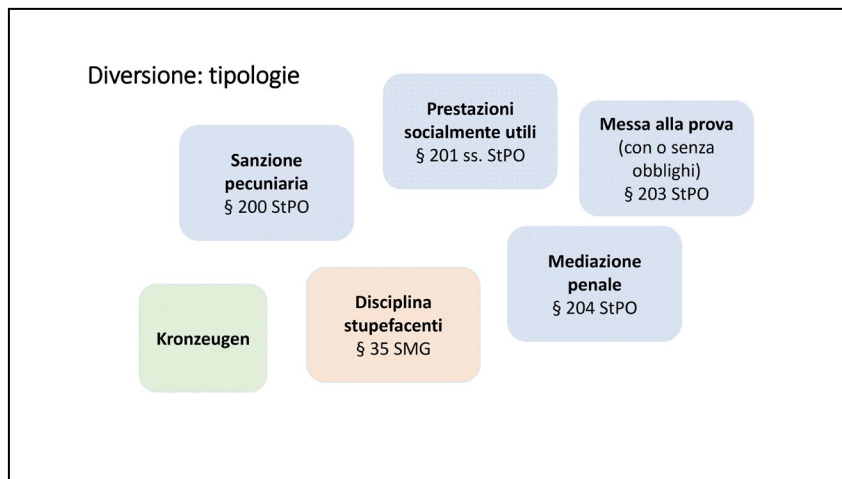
Diversione: tipologie

**Prestazioni socialmente utili**
§ 201 ss. StPO

**Messa alla prova**
(con o senza obblighi)
§ 203 StPO

**Sanzione pecuniaria**
§ 200 StPO

**Mediazione penale**
§ 204 StPO

**Kronzeugen**

**Disciplina stupefacenti**
§ 35 SMG